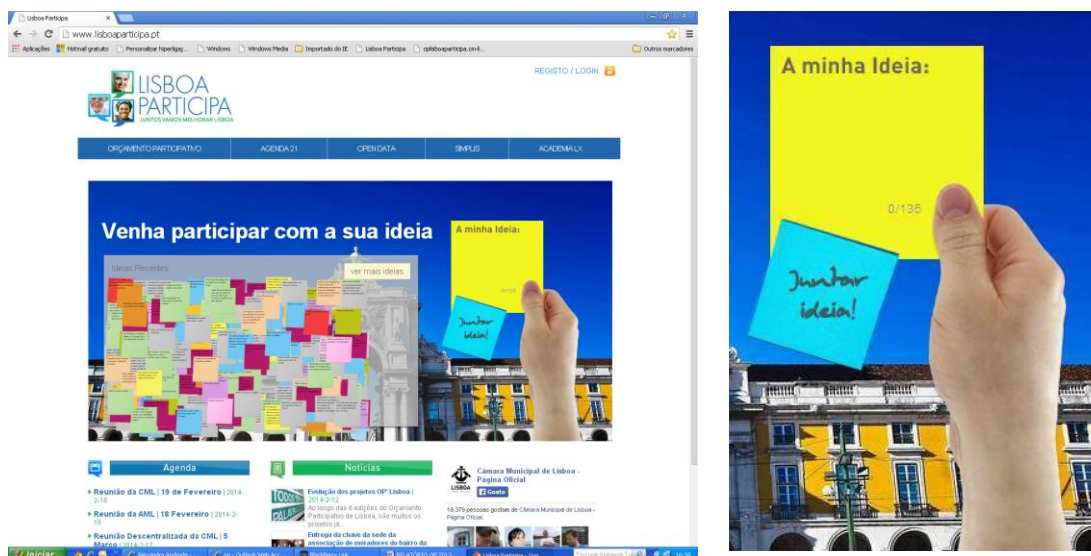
Lisboa Participa ×

www.lisboaparticipa.pt

Aplicações Hotmail gratuito Personalizar hiperligaç... Windows Windows Media Importado do IE Lisboa Participa oplisboaparticipa.cm-li... Outros marcadores

LISBOA PARTICIPA
JUNTOS VAMOS MELHORAR LISBOA

REGISTO / LOGIN

| ORÇAMENTO PARTICIPATIVO | AGENDA 21 | OPEN DATA | SIMPLIS | ACADEMIA LX |
|---|---|---|---|---|

Venha participar com a sua ideia

Ideias Recentes

ver mais ideias

A minha Ideia:

0/135

Juntar ideia!

Agenda

▸ Reunião da CML | 19 de Fevereiro | 2014-2-18

▸ Reunião da AML | 18 Fevereiro | 2014-2-18

▸ Reunião Descentralizada da CML | 5 Março | 2014-2-17

Notícias

Evolução dos projetos OP Lisboa | 2014-2-12
Ao longo das 6 edições do Orçamento Participativo de Lisboa, são muitos os projetos já...

Entrega da chave da sede da associação de moradores do bairro da

Câmara Municipal de Lisboa - Página Oficial

Gosto

18.379 pessoas gostam de Câmara Municipal de Lisboa - Página Oficial.

Iniciar Alexandra Andrade... on - Outlook Web App Workforce Link RELATÓRIO OP 2013... Lisboa Participa - Goo...

A minha Ideia:

0/135

Juntar ideia!